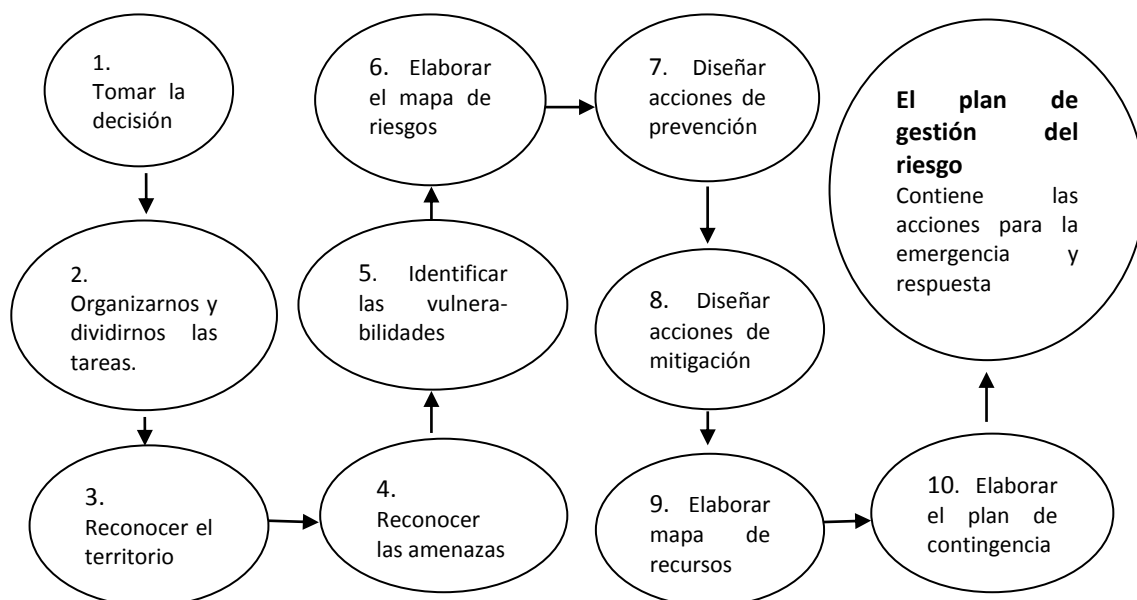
1. Tomar la decisión

2. Organizarnos y dividirnos las tareas.

3. Reconocer el territorio

4. Reconocer las amenazas

5. Identificar las vulnerabilidades

6. Elaborar el mapa de riesgos

7. Diseñar acciones de prevención

8. Diseñar acciones de mitigación

9. Elaborar mapa de recursos

10. Elaborar el plan de contingencia

**El plan de gestión del riesgo**
Contiene las acciones para la emergencia y respuesta